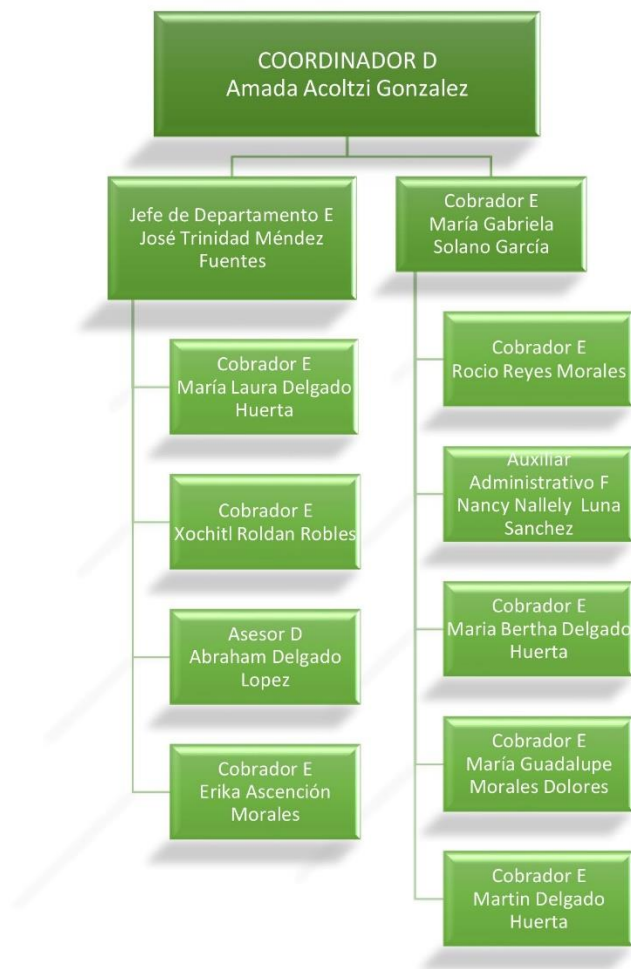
COORDINADOR D
Amada Acoltzi Gonzalez

Jefe de Departamento E
José Trinidad Méndez Fuentes

Cobrador E
María Laura Delgado Huerta

Cobrador E
Xochitl Roldan Robles

Asesor D
Abraham Delgado Lopez

Cobrador E
Erika Ascención Morales

Cobrador E
María Gabriela Solano García

Cobrador E
Rocio Reyes Morales

Auxiliar Administrativo F
Nancy Nallely Luna Sanchez

Cobrador E
Maria Bertha Delgado Huerta

Cobrador E
María Guadalupe Morales Dolores

Cobrador E
Martin Delgado Huerta